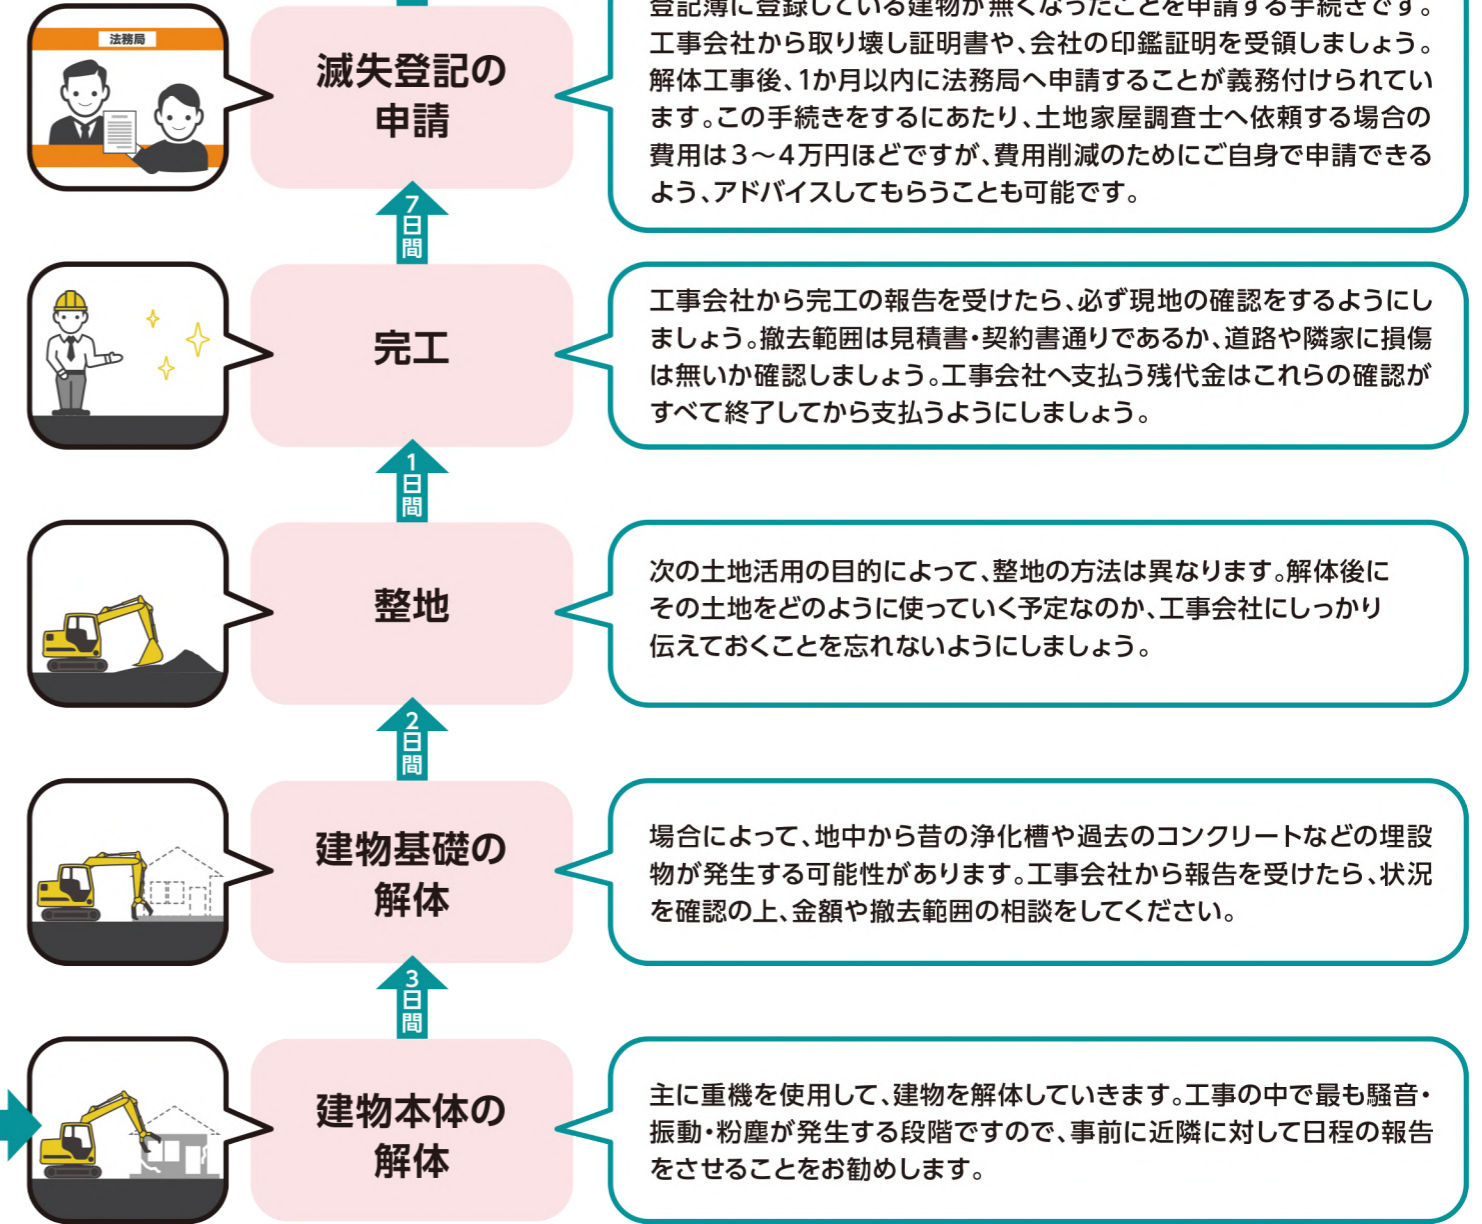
法務局

滅失登記の申請

登記簿に登録している建物が無くなったことを申請する手続きです。工事会社から取り壊し証明書や、会社の印鑑証明を受領しましょう。解体工事後、1か月以内に法務局へ申請することが義務付けられています。この手続きをするにあたり、土地家屋調査士へ依頼する場合の費用は3～4万円ほどですが、費用削減のためにご自身で申請できるよう、アドバイスしてもらうことも可能です。

7日間

完工

工事会社から完工の報告を受けたら、必ず現地の確認をするようにしましょう。撤去範囲は見積書・契約書通りであるか、道路や隣家に損傷は無いか確認しましょう。工事会社へ支払う残代金はこれらの確認がすべて終了してから支払うようにしましょう。

1日間

整地

次の土地活用の目的によって、整地の方法は異なります。解体後にその土地をどのように使っていく予定なのか、工事会社にしっかり伝えておくことを忘れないようにしましょう。

2日間

建物基礎の解体

場合によって、地中から昔の浄化槽や過去のコンクリートなどの埋設物が発生する可能性があります。工事会社から報告を受けたら、状況を確認の上、金額や撤去範囲の相談をしてください。

3日間

建物本体の解体

主に重機を使用して、建物を解体していきます。工事の中で最も騒音・振動・粉塵が発生する段階ですので、事前に近隣に対して日程の報告をさせることをお勧めします。